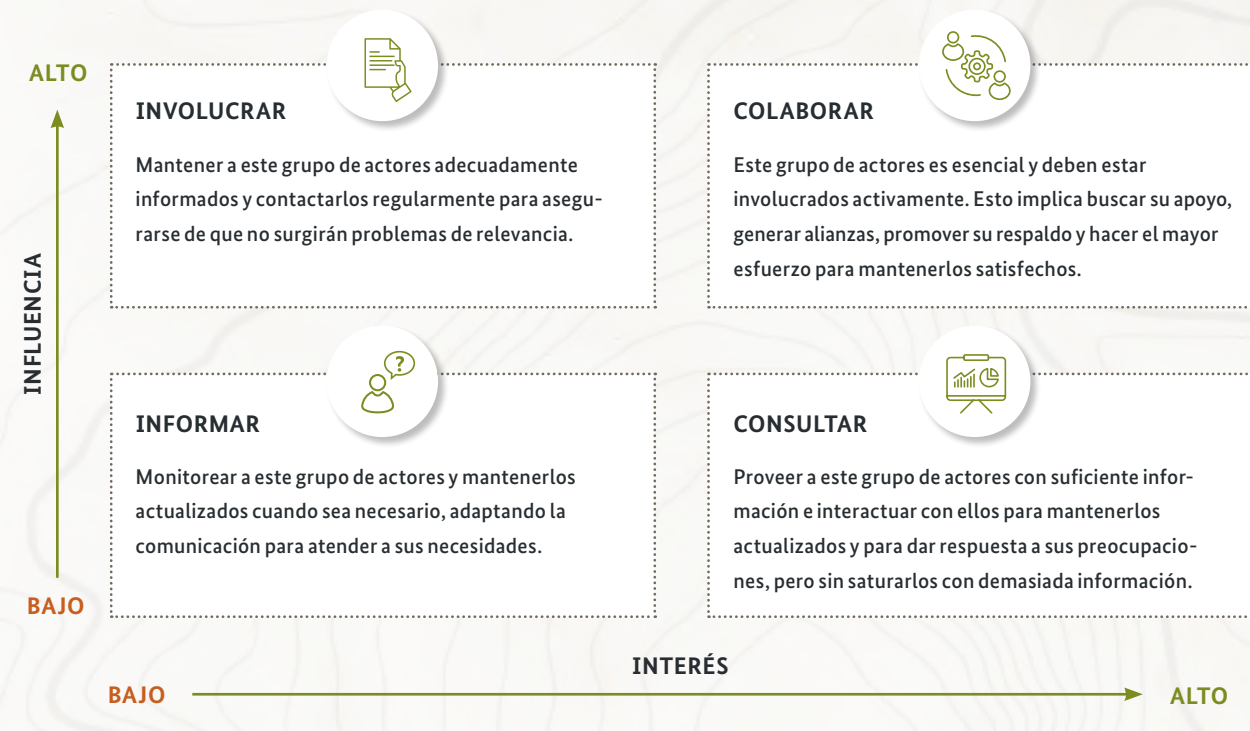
ALTO

INFLUENCIA

BAJO

INVOLUCRAR

Mantener a este grupo de actores adecuadamente informados y contactarlos regularmente para asegurarse de que no surgirán problemas de relevancia.

COLABORAR

Este grupo de actores es esencial y deben estar involucrados activamente. Esto implica buscar su apoyo, generar alianzas, promover su respaldo y hacer el mayor esfuerzo para mantenerlos satisfechos.

?

INFORMAR

Monitorear a este grupo de actores y mantenerlos actualizados cuando sea necesario, adaptando la comunicación para atender a sus necesidades.

CONSULTAR

Proveer a este grupo de actores con suficiente información e interactuar con ellos para mantenerlos actualizados y para dar respuesta a sus preocupaciones, pero sin saturarlos con demasiada información.

INTERÉS

BAJO

ALTO